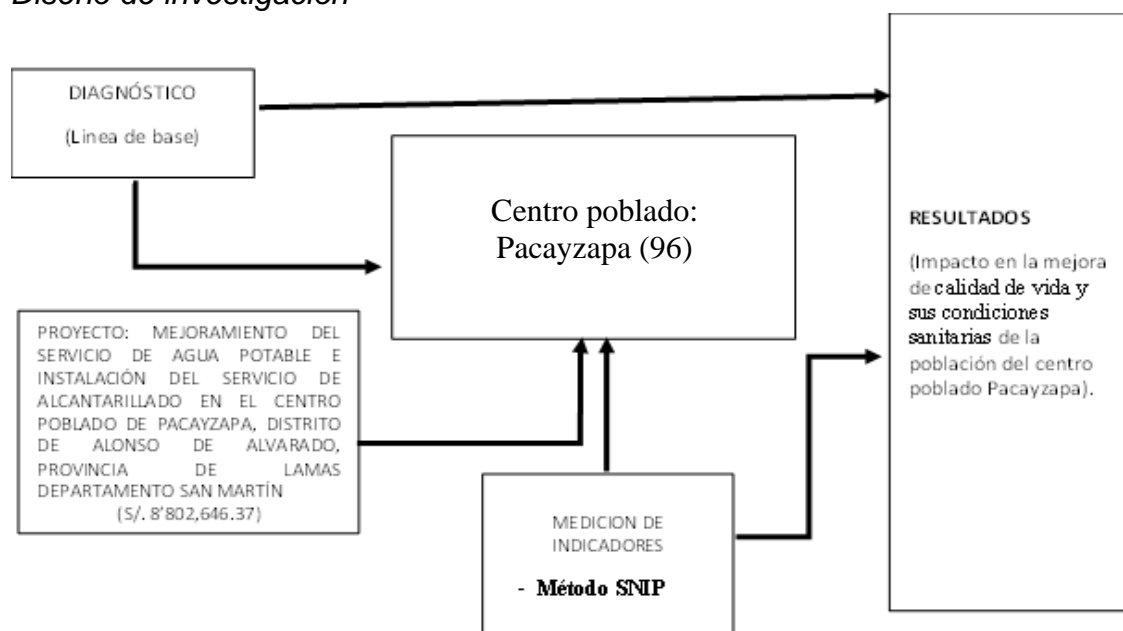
Diseño de investigación

DIAGNÓSTICO

(Linea de base)

Centro poblado: Pacayzapa (96)

RESULTADOS

(Impacto en la mejora de calidad de vida y sus condiciones sanitarias de la población del centro poblado Pacayzapa).

PROYECTO: MEJORAMIENTO DEL SERVICIO DE AGUA POTABLE E INSTALACIÓN DEL SERVICIO DE ALCANTARILLADO EN EL CENTRO POBLADO DE PACAYZAPA, DISTRITO DE ALONSO DE ALVARADO, PROVINCIA DE LAMAS DEPARTAMENTO SAN MARTÍN (S/. 8'802,646.37)

MEDICION DE INDICADORES

- Método SNIP